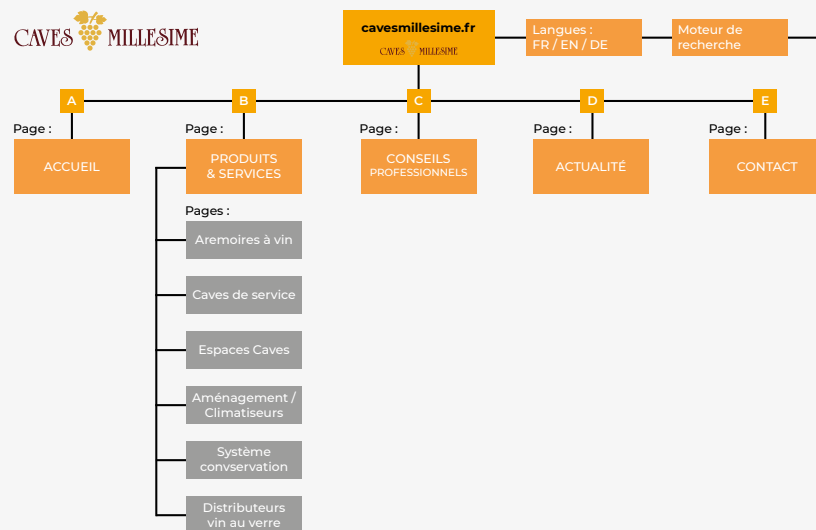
CAVES MILLESIME

cavesmillesime.fr
CAVES MILLESIME

Langues :
FR / EN / DE

Moteur de recherche

A
Page :
ACCUEIL

B
Page :
PRODUITS & SERVICES

Pages :
Aremoires à vin
Caves de service
Espaces Caves
Aménagement / Climatiseurs
Système convservation
Distributeurs vin au verre

C
Page :
CONSEILS PROFESSIONNELS

D
Page :
ACTUALITÉ

E
Page :
CONTACT